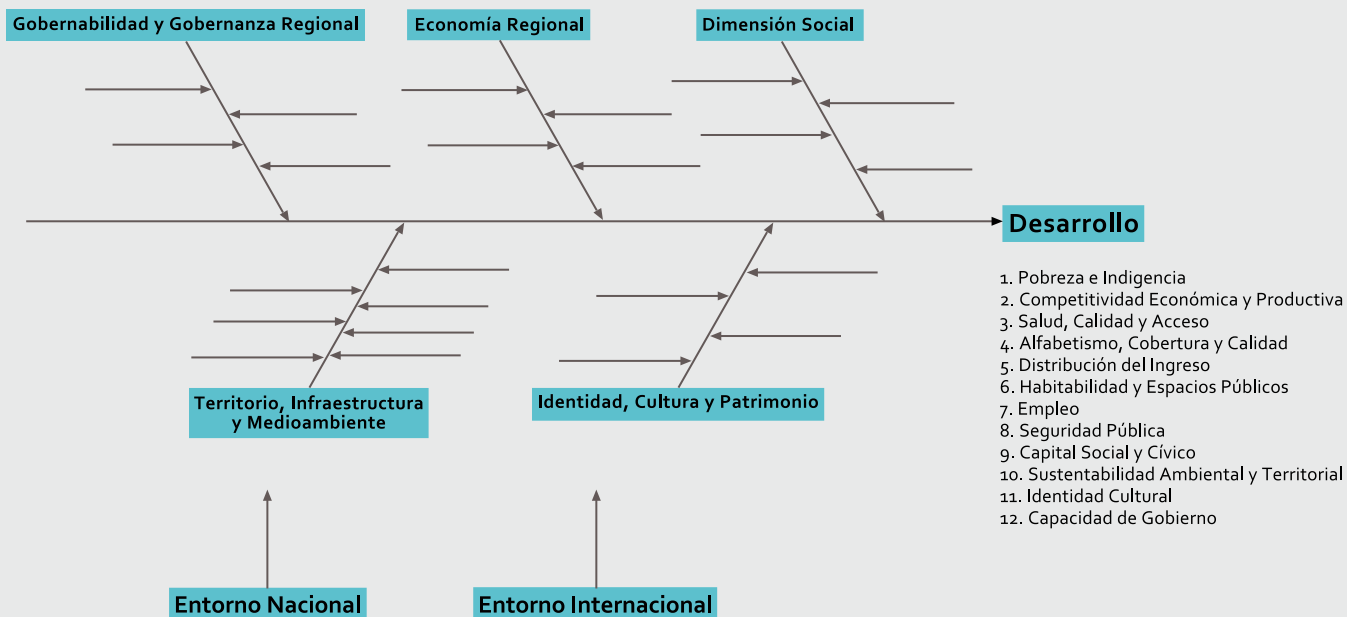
Gobernabilidad y Gobernanza Regional

Economía Regional

Dimensión Social

Desarrollo

Territorio, Infraestructura y Medioambiente

Identidad, Cultura y Patrimonio

1. Pobreza e Indigencia
2. Competitividad Económica y Productiva
3. Salud, Calidad y Acceso
4. Alfabetismo, Cobertura y Calidad
5. Distribución del Ingreso
6. Habitabilidad y Espacios Públicos
7. Empleo
8. Seguridad Pública
9. Capital Social y Cívico
10. Sustentabilidad Ambiental y Territorial
11. Identidad Cultural
12. Capacidad de Gobierno

Entorno Nacional

Entorno Internacional